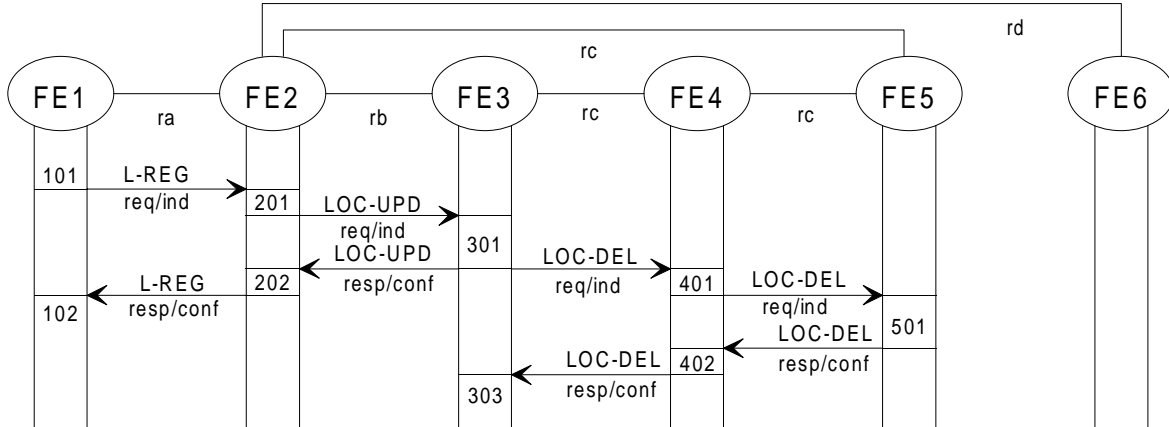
rd

rc

FE1 FE2 FE3 FE4 FE5 FE6

ra rb rc rc

101 L-REG req/ind

201 LOC-UPD req/ind

301

LOC-UPD resp/conf

LOC-DEL req/ind

401

LOC-DEL req/ind

L-REG resp/conf

202

102

501

LOC-DEL resp/conf

LOC-DEL resp/conf

402

303